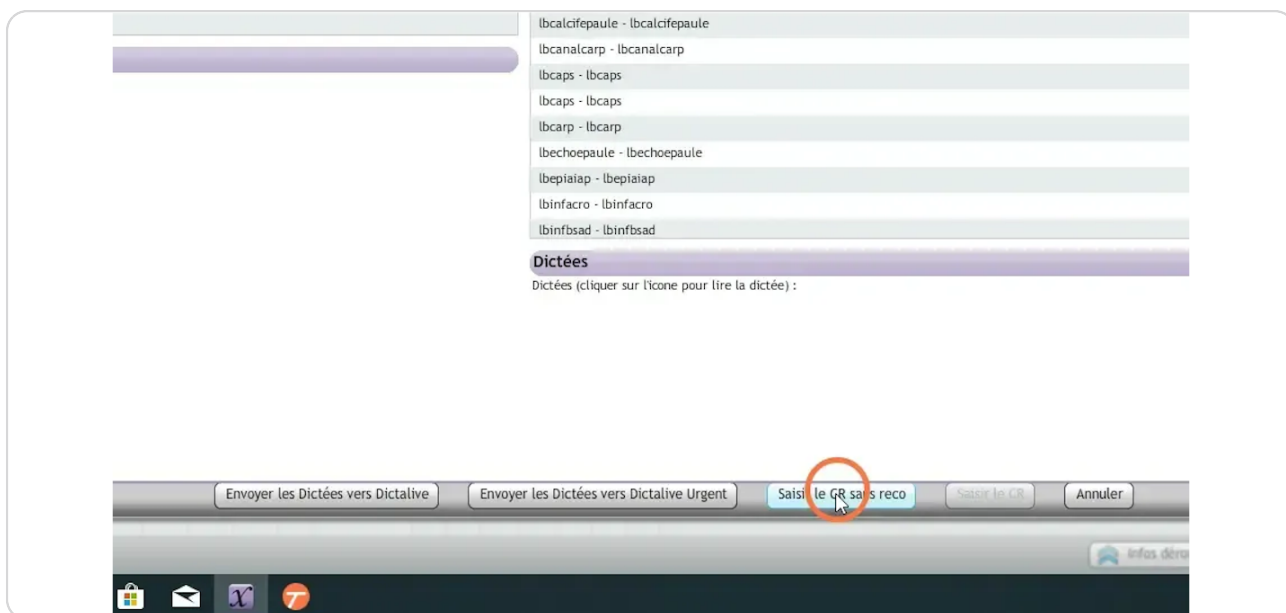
lbcalcifepaule - lbcalcifepaule
lbcanalcarp - lbcanalcarp
lbcaps - lbcaps
lbcaps - lbcaps
lbcarp - lbcarp
lbechoepaule - lbechoepaule
lbepiaiap - lbepiaiap
lbinfacro - lbinfacro
lbinfbsad - lbinfbsad

Dictées
Dictées (cliquer sur l'icone pour lire la dictée) :

Envoyer les Dictées vers Dictalive
Envoyer les Dictées vers Dictalive Urgent
Saisir le CR sans reco
Saisir le CR
Annuler

Infos déro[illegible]